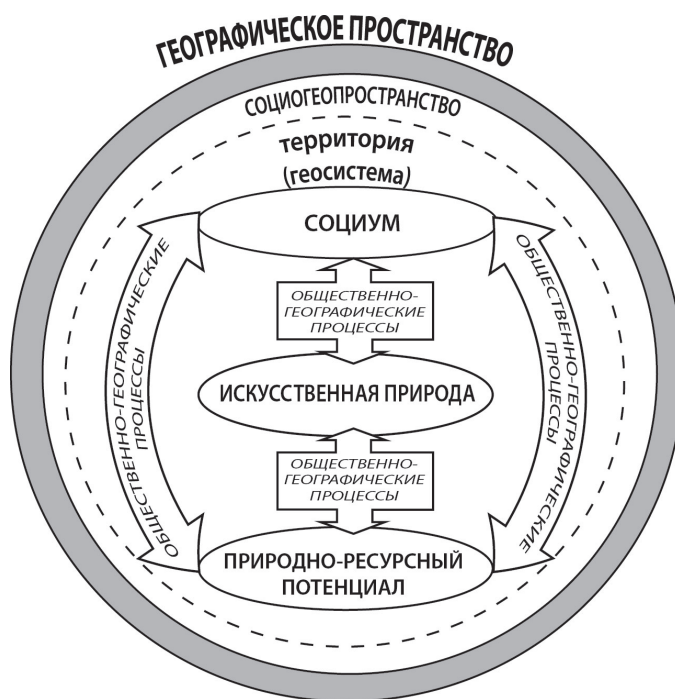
ГЕОГРАФИЧЕСКОЕ ПРОСТРАНСТВО

СОЦИОГЕОПРОСТРАНСТВО

территория

(геосистема)

СОЦИУМ

ОБЩЕСТВЕННО-ГЕОГРАФИЧЕСКИЕ ПРОЦЕССЫ

ОБЩЕСТВЕННО-ГЕОГРАФИЧЕСКИЕ ПРОЦЕССЫ

ОБЩЕСТВЕННО-ГЕОГРАФИЧЕСКИЕ ПРОЦЕССЫ

ИСКУССТВЕННАЯ ПРИРОДА

ОБЩЕСТВЕННО-ГЕОГРАФИЧЕСКИЕ ПРОЦЕССЫ

ПРИРОДНО-РЕСУРСНЫЙ ПОТЕНЦИАЛ